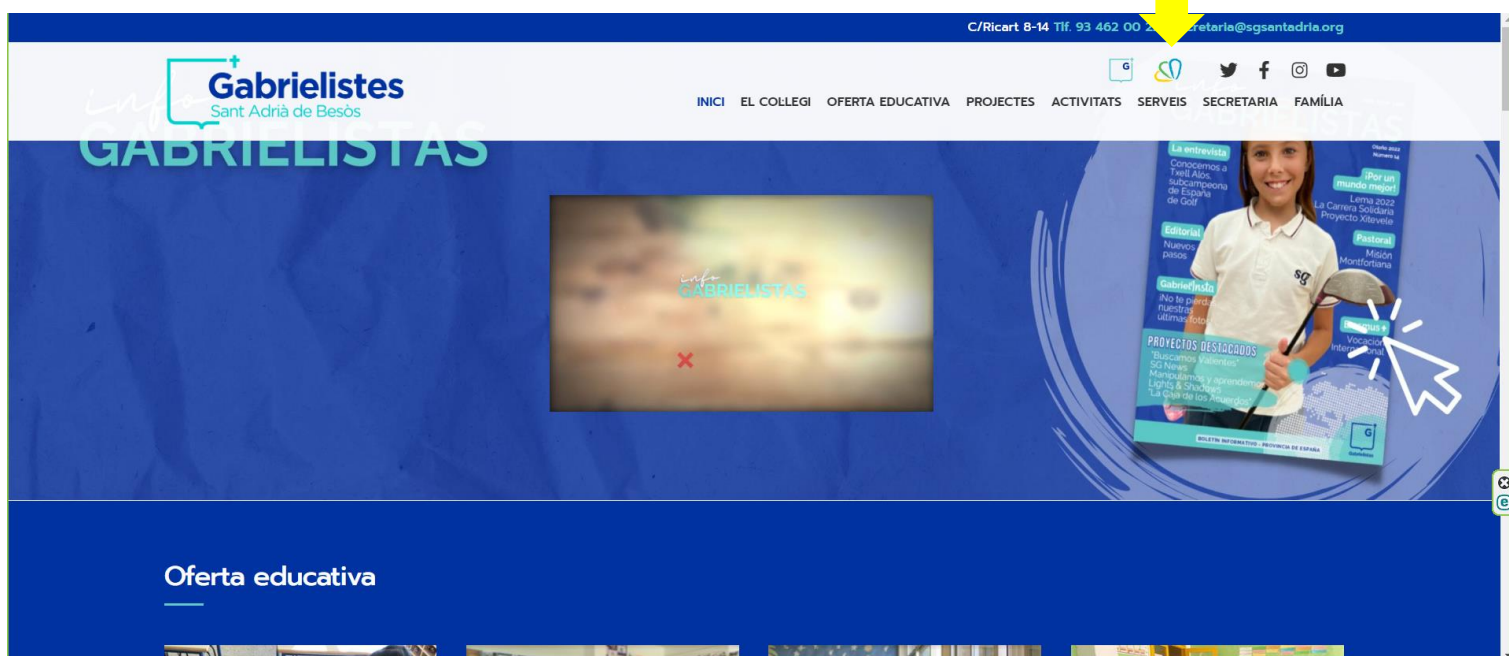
C/Ricart 8-14 Tlf. 93 462 00 2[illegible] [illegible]retaria@sgsantadria.org

Gabrielistes
Sant Adrià de Besòs

INICI EL COL·LEGI OFERTA EDUCATIVA PROJECTES ACTIVITATS SERVEIS SECRETARIA FAMÍLIA

info
GABRIELISTAS

info
GABRIELISTAS

La entrevista
Conocemos a Txell Alos, subcampeona de España de Golf

Otoño 2022
Número 14

¡Por un mundo mejor!
Lema 2022
La Carrera Solidaria
Proyecto Xitevele

Editorial
Nuevos pasos

Pastoral
Misión Montfortiana

GabrielInsta
¡No te pierdas nuestras últimas fotos!

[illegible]mus +
Vocación Internacional

PROYECTOS DESTACADOS
"Buscamos Valientes"
SG News
Manipulamos y aprendemos
Lights & Shadows
"La Caja de los Recuerdos"

BOLETÍN INFORMATIVO · PROVINCIA DE ESPAÑA

Oferta educativa